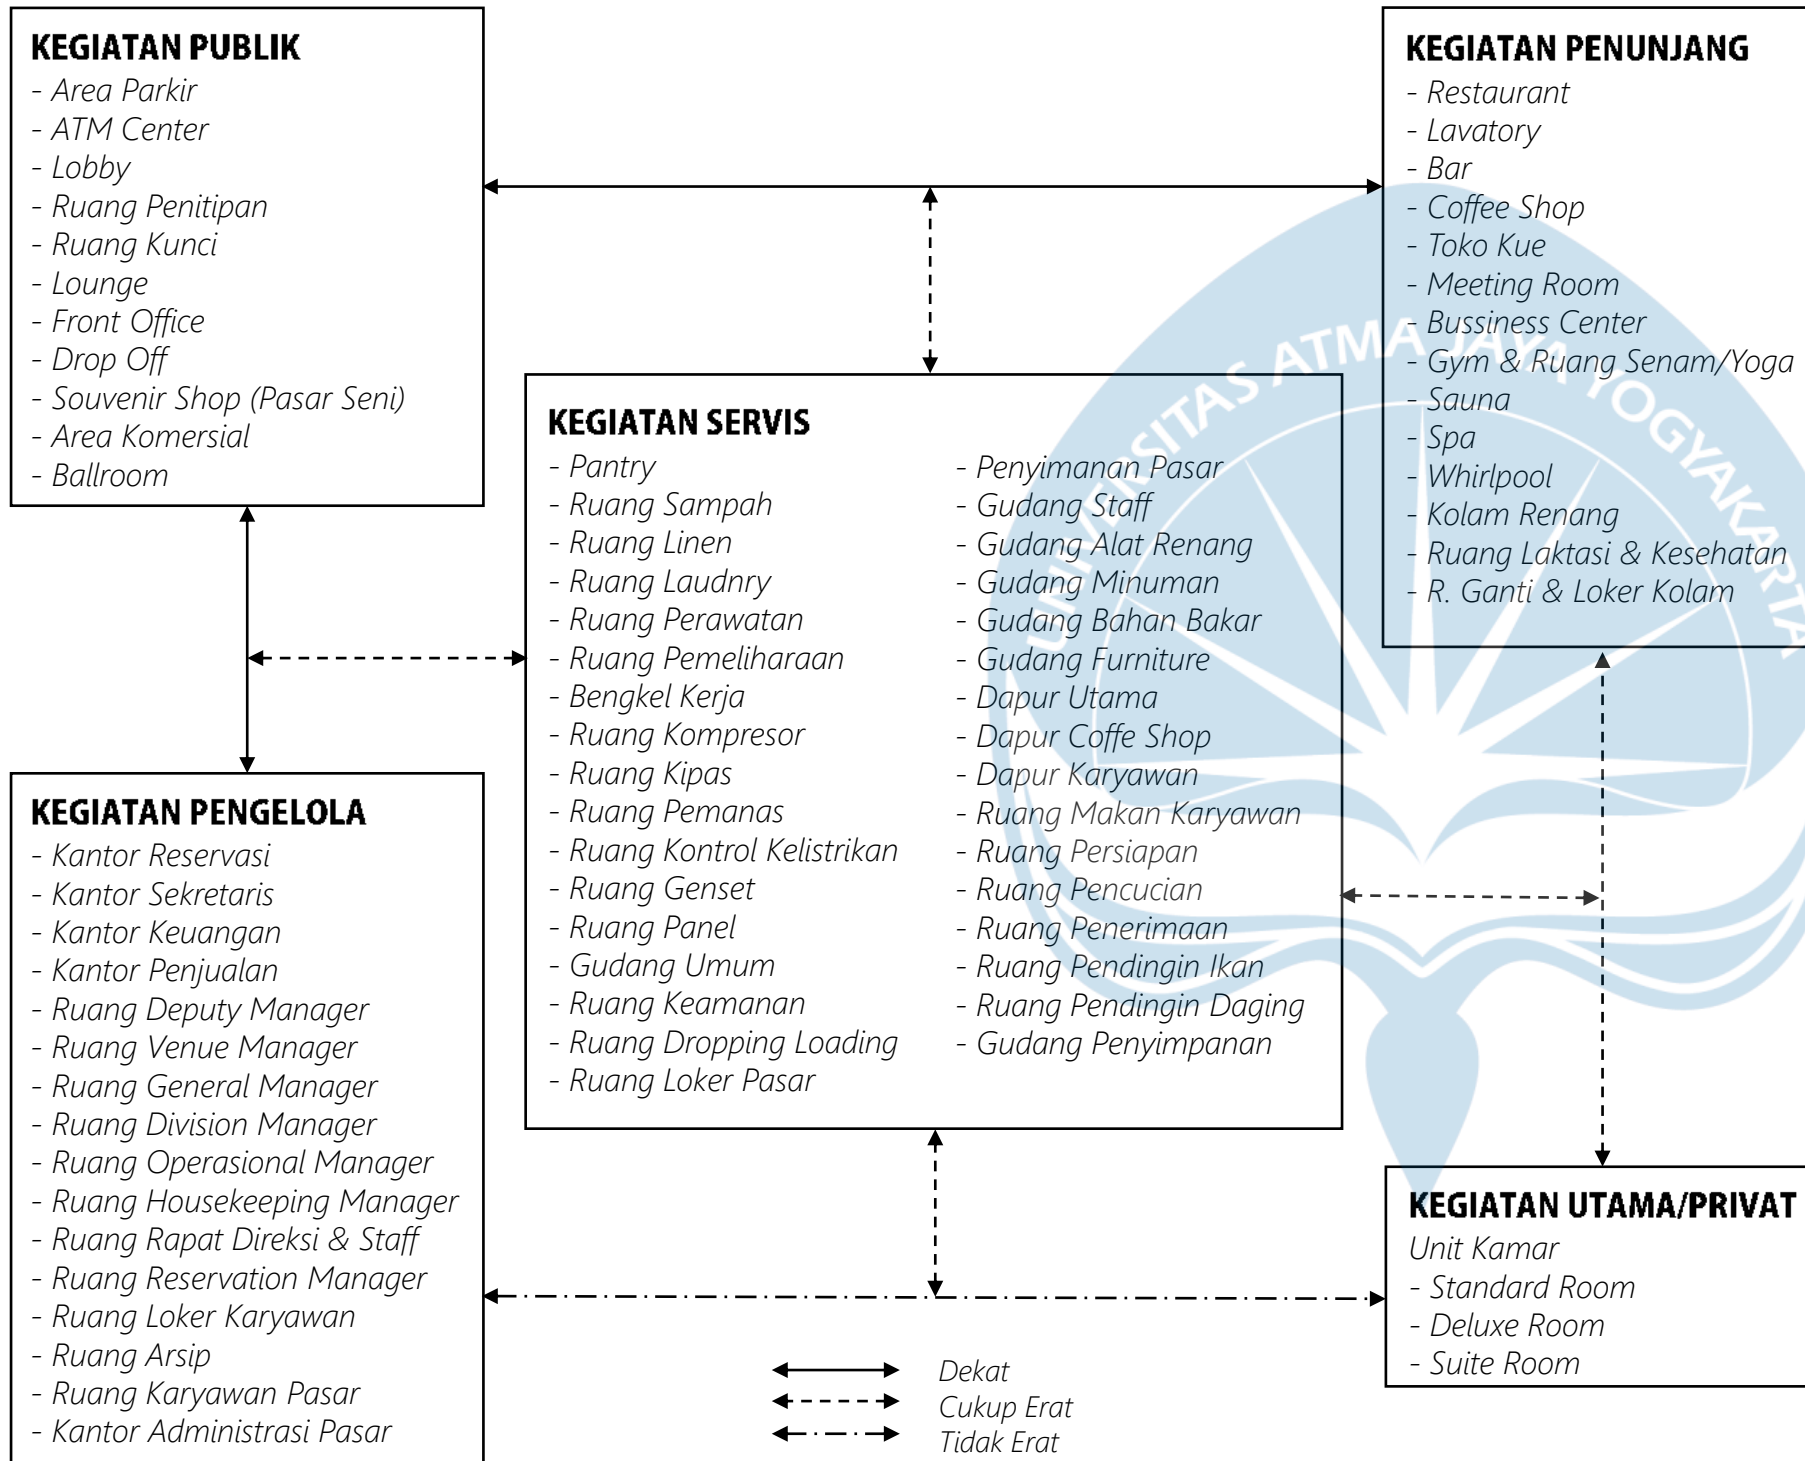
KEGIATAN PUBLIK
- Area Parkir
- ATM Center
- Lobby
- Ruang Penitipan
- Ruang Kunci
- Lounge
- Front Office
- Drop Off
- Souvenir Shop (Pasar Seni)
- Area Komersial
- Ballroom

KEGIATAN PENUNJANG
- Restaurant
- Lavatory
- Bar
- Coffee Shop
- Toko Kue
- Meeting Room
- Bussiness Center
- Gym & Ruang Senam/Yoga
- Sauna
- Spa
- Whirlpool
- Kolam Renang
- Ruang Laktasi & Kesehatan
- R. Ganti & Loker Kolam

KEGIATAN SERVIS
- Pantry
- Ruang Sampah
- Ruang Linen
- Ruang Laudnry
- Ruang Perawatan
- Ruang Pemeliharaan
- Bengkel Kerja
- Ruang Kompresor
- Ruang Kipas
- Ruang Pemanas
- Ruang Kontrol Kelistrikan
- Ruang Genset
- Ruang Panel
- Gudang Umum
- Ruang Keamanan
- Ruang Dropping Loading
- Ruang Loker Pasar

- Penyimanan Pasar
- Gudang Staff
- Gudang Alat Renang
- Gudang Minuman
- Gudang Bahan Bakar
- Gudang Furniture
- Dapur Utama
- Dapur Coffe Shop
- Dapur Karyawan
- Ruang Makan Karyawan
- Ruang Persiapan
- Ruang Pencucian
- Ruang Penerimaan
- Ruang Pendingin Ikan
- Ruang Pendingin Daging
- Gudang Penyimpanan

KEGIATAN PENGELOLA
- Kantor Reservasi
- Kantor Sekretaris
- Kantor Keuangan
- Kantor Penjualan
- Ruang Deputy Manager
- Ruang Venue Manager
- Ruang General Manager
- Ruang Division Manager
- Ruang Operasional Manager
- Ruang Housekeeping Manager
- Ruang Rapat Direksi & Staff
- Ruang Reservation Manager
- Ruang Loker Karyawan
- Ruang Arsip
- Ruang Karyawan Pasar
- Kantor Administrasi Pasar

KEGIATAN UTAMA/PRIVAT
Unit Kamar
- Standard Room
- Deluxe Room
- Suite Room

Dekat
Cukup Erat
Tidak Erat

UNIVERSITAS ATMA JAYA YOGYAKARTA